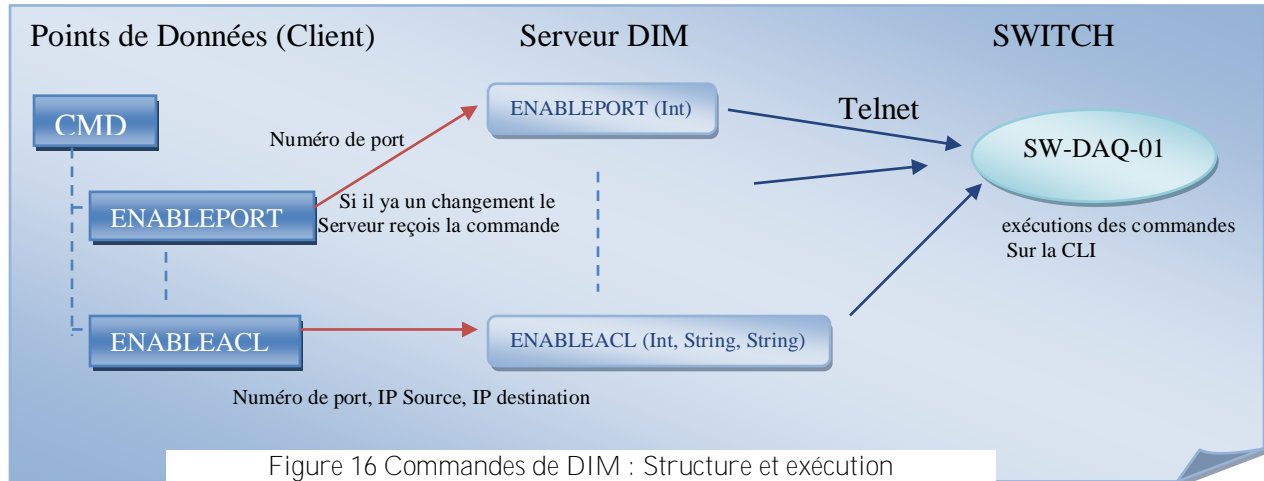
Points de Données (Client)

Serveur DIM

SWITCH

CMD

ENABLEPORT (Int)

Telnet

Numéro de port

SW-DAQ-01

ENABLEPORT

Si il ya un changement le Serveur reçois la commande

exécutions des commandes Sur la CLI

ENABLEACL

ENABLEACL (Int, String, String)

Numéro de port, IP Source, IP destination

Figure 16 Commandes de DIM : Structure et exécution